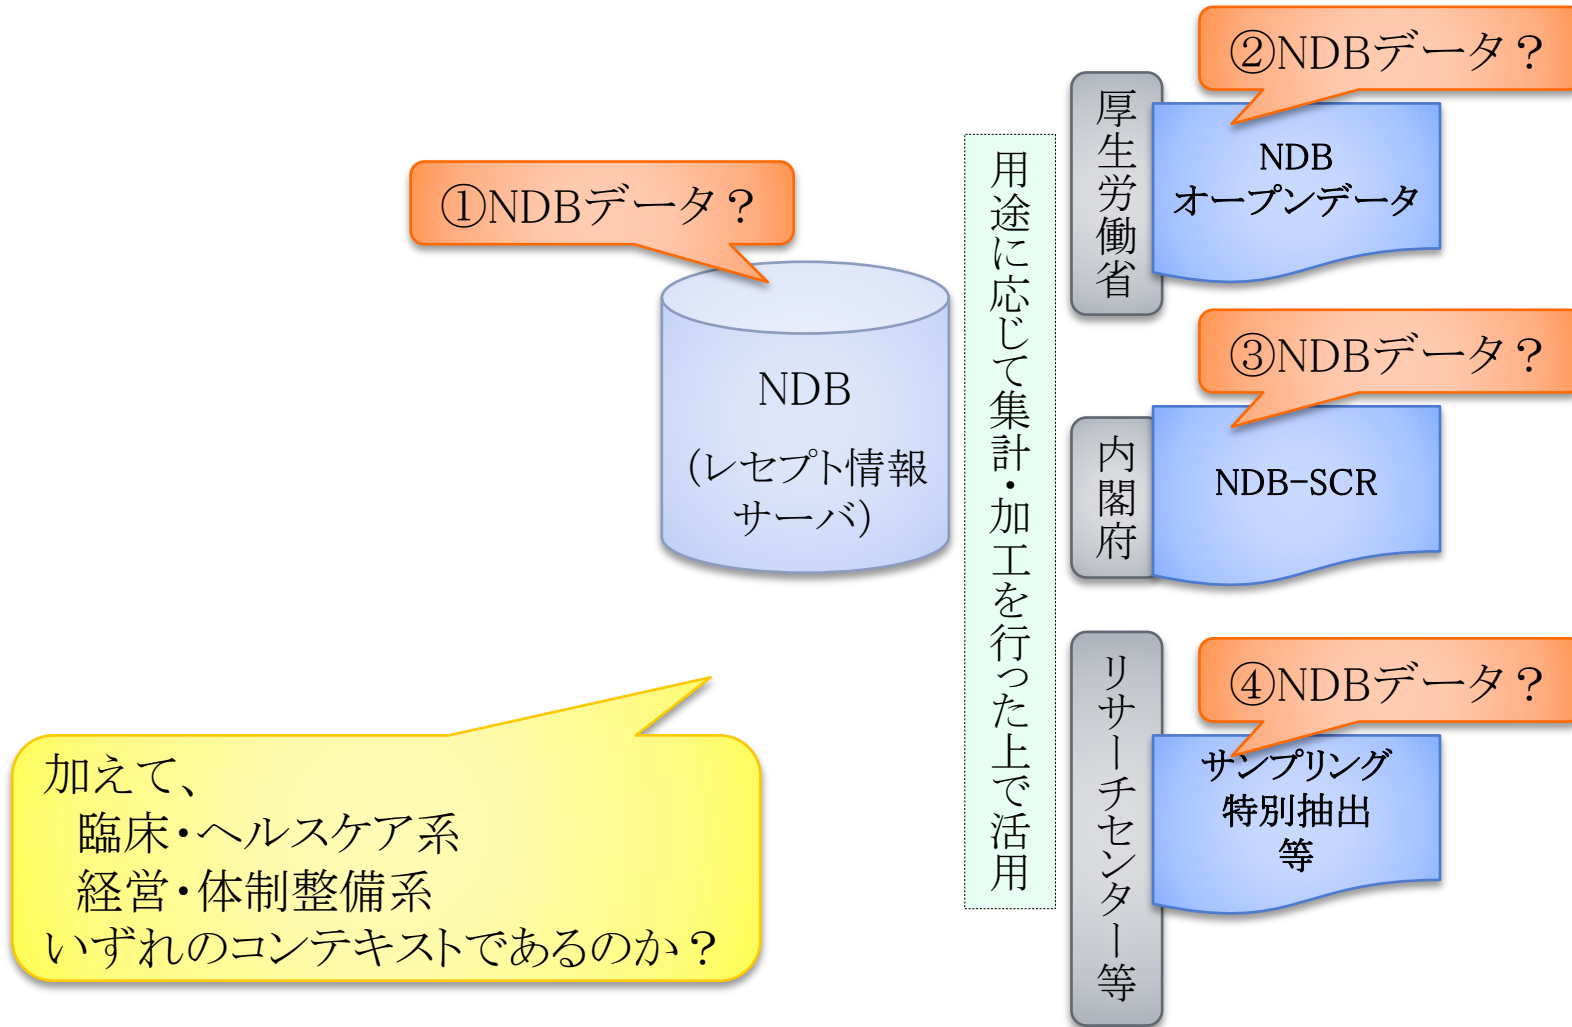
①NDBデータ？

NDB
(レセプト情報サーバ)

用途に応じて集計・加工を行った上で活用

厚生労働省

②NDBデータ？

NDB
オープンデータ

内閣府

③NDBデータ？

NDB-SCR

リサーチセンター等

④NDBデータ？

サンプリング
特別抽出
等

加えて、
臨床・ヘルスケア系
経営・体制整備系
いずれのコンテキストであるのか？